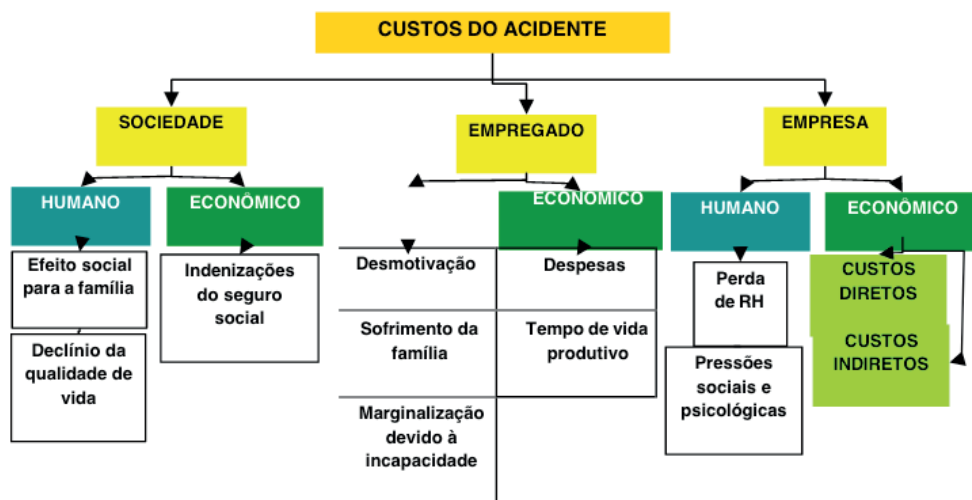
CUSTOS DO ACIDENTE

SOCIEDADE

HUMANO

Efeito social para a família

Declínio da qualidade de vida

ECONÔMICO

Indenizações do seguro social

EMPREGADO

Desmotivação

Sofrimento da família

Marginalização devido à incapacidade

ECONÔMICO

Despesas

Tempo de vida produtivo

EMPRESA

HUMANO

Perda de RH

Pressões sociais e psicológicas

ECONÔMICO

CUSTOS DIRETOS

CUSTOS INDIRETOS